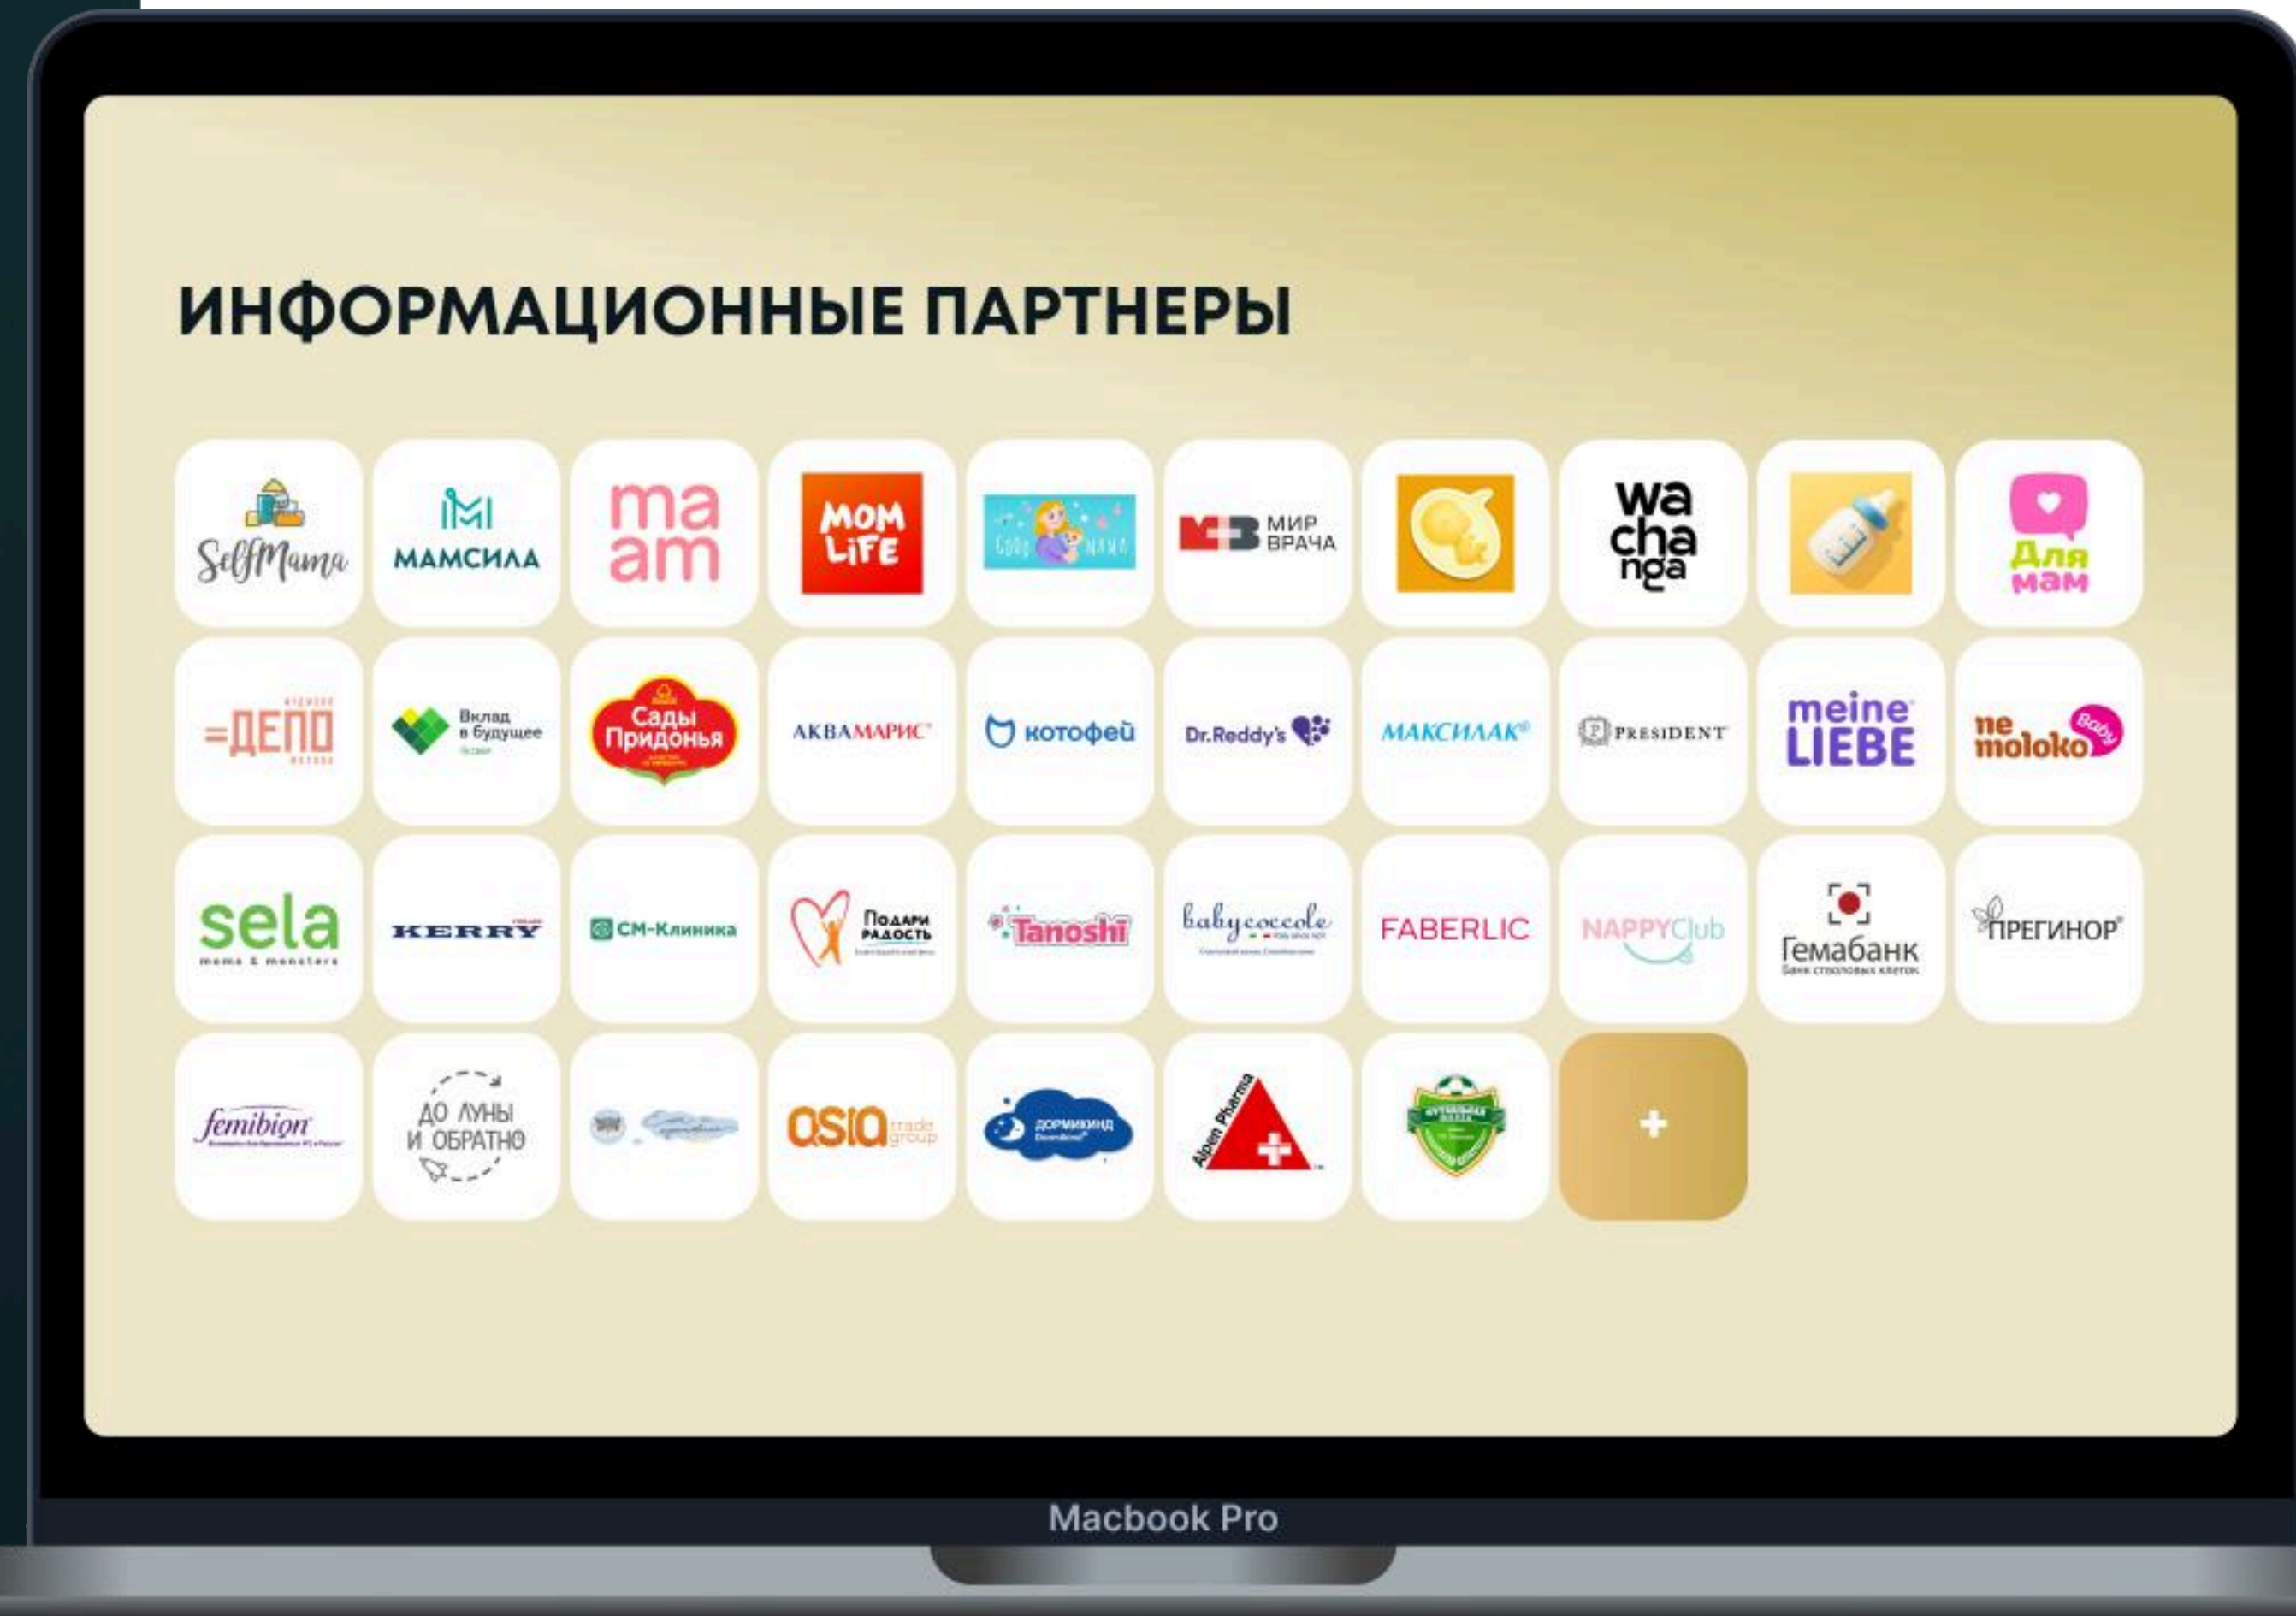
ИНФОРМАЦИОННЫЕ ПАРТНЕРЫ

SelfMama
МАМСИЛА
ma am
MOM LIFE
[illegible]
МИР ВРАЧА
wa cha nga
Для мам

=ДЕПО
Вклад в будущее
Сады Придонья
АКВАМАРИС
котофей
Dr.Reddy's
МАКСИЛАК
PRESIDENT
meine LIEBE
ne moloko Baby

sela
KERRY
СМ-Клиника
Подари радость
Tanoshi
babycoccole
FABERLIC
NAPPYClub
Гемабанк
Банк стволовых клеток
ПРЕГИНОР

femibion
ДО ЛУНЫ И ОБРАТНО
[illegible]
asia trade group
ДОРМИКИНД
Alpen Pharma
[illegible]
+

Macbook Pro